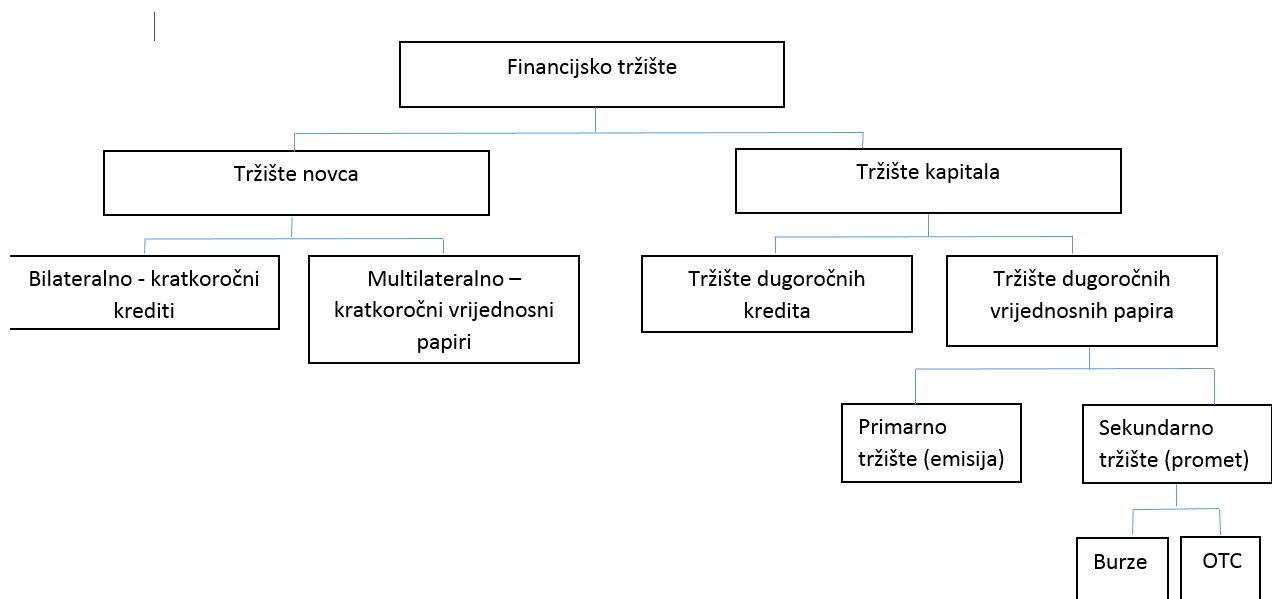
Financijsko tržište

Tržište novca

Tržište kapitala

Bilateralno - kratkoročni krediti

Multilateralno – kratkoročni vrijednosni papiri

Tržište dugoročnih kredita

Tržište dugoročnih vrijednosnih papira

Primarno tržište (emisija)

Sekundarno tržište (promet)

Burze

OTC